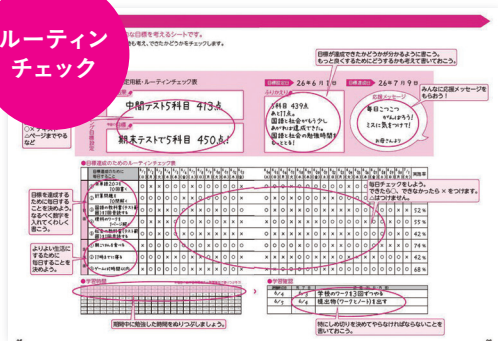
ルーティン
チェック

な目標を考えるシートです。
も考え、できたかどうかをチェックします。

目標が達成できたかどうかが分かるように書こう。
もっと良くするためにどうするかも考えておこう。

用紙・ルーティンチェック表

中間テスト5科目 413点

期末テスト5科目 450点!

目標設定日 26年6月1日
目標達成日 26年7月9日

ふりかえり
5科目 439点
あと11点。
国語と社会がもう少し
あがればよかった。
国語と社会の勉強時間を
もっと多く!

応援メッセージ
毎日こつこつ
がんばろう!
ミスに気をつけて!
お母さんより

みんなに応援メッセージをもらおう!

○をつける
△ページまでやる
など

●目標達成のためのルーティンチェック表

目標を達成するために毎日することを決めよう。なるべく数字を入れてくわしく書こう。

よりよい生活にするために毎日することを決めよう。

毎日チェックをしよう。できたら○、できなかったら×をつけます。

1 音読 20分
2 数学ワーク
3 国語 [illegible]
4 英単語 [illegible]
5 社会 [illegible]
6 早く寝る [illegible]
7 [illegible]
8 ゲーム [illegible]

達成率
52%
52%
42%
74%
42%
68%

●学習時間

期間中に勉強した時間をぬりつぶしましょう。

●学習記録
6/6 学校のワーク13回やりきる
6/6 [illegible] 提出物(ワークとノート)を出す

特にしめ切りを決めてやらなければならないことを書いておこう。